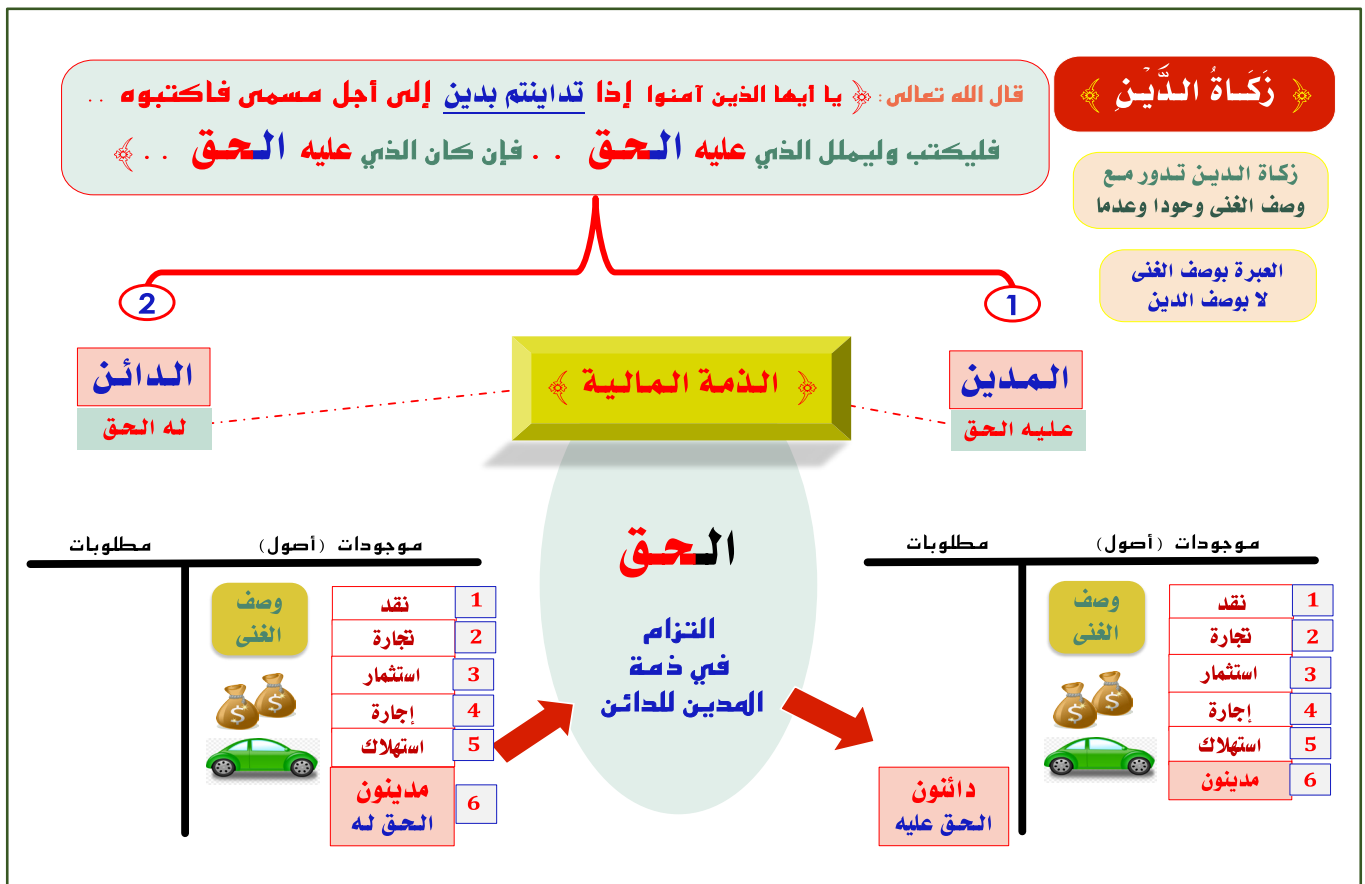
﴿ زَكَـاةُ الـدَّيْـنِ ﴾

قال الله تعالى : ﴿ يا أيها الذين آمنوا إذا تداينتم بدين إلى أجل مسمى فاكتبوه .. فليكتب وليملل الذي عليه الحق . . فإن كان الذي عليه الحق . . ﴾

زكاة الدين تدور مع وصف الغنى وجودا وعدما

العبرة بوصف الغنى لا بوصف الدين

1

2

المدين

عليه الحق

﴿ الذمة المالية ﴾

الدائن

له الحق

الحق

التزام في ذمة المدين للدائن

موجودات (أصول)

مطلوبات

وصف الغنى

| | |
|---|---|
| 1 | نقد |
| 2 | تجارة |
| 3 | استثمار |
| 4 | إجارة |
| 5 | استهلاك |
| 6 | مدينون |

دائنون
الحق عليه

موجودات (أصول)

مطلوبات

وصف الغنى

| | |
|---|---|
| 1 | نقد |
| 2 | تجارة |
| 3 | استثمار |
| 4 | إجارة |
| 5 | استهلاك |
| 6 | مدينون الحق له |